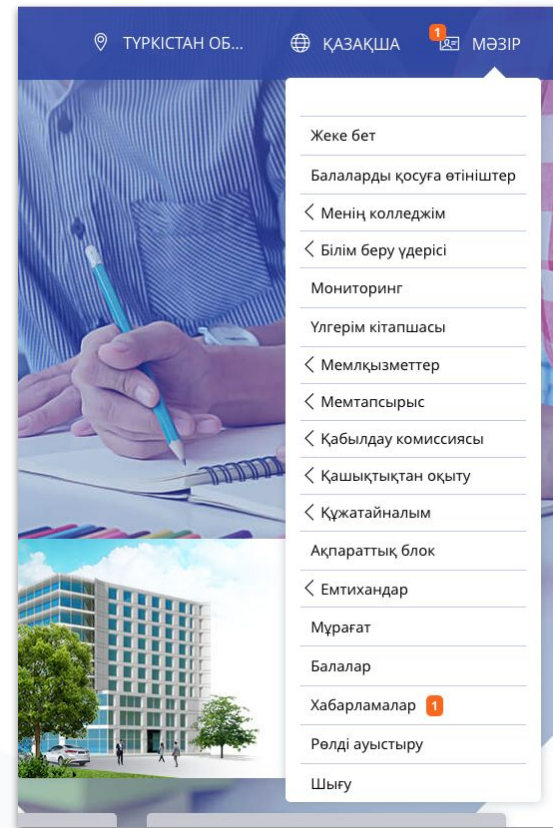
ТҮРКІСТАН ОБ... ҚАЗАҚША 1 МӘЗІР

Жеке бет
Балаларды қосуға өтініштер
Менің колледжім
Білім беру үдерісі
Мониторинг
Үлгерім кітапшасы
Мемлқызметтер
Мемтапсырыс
Қабылдау комиссиясы
Қашықтықтан оқыту
Құжатайналым
Ақпараттық блок
Емтихандар
Мұрағат
Балалар
Хабарламалар 1
Рөлді ауыстыру
Шығу